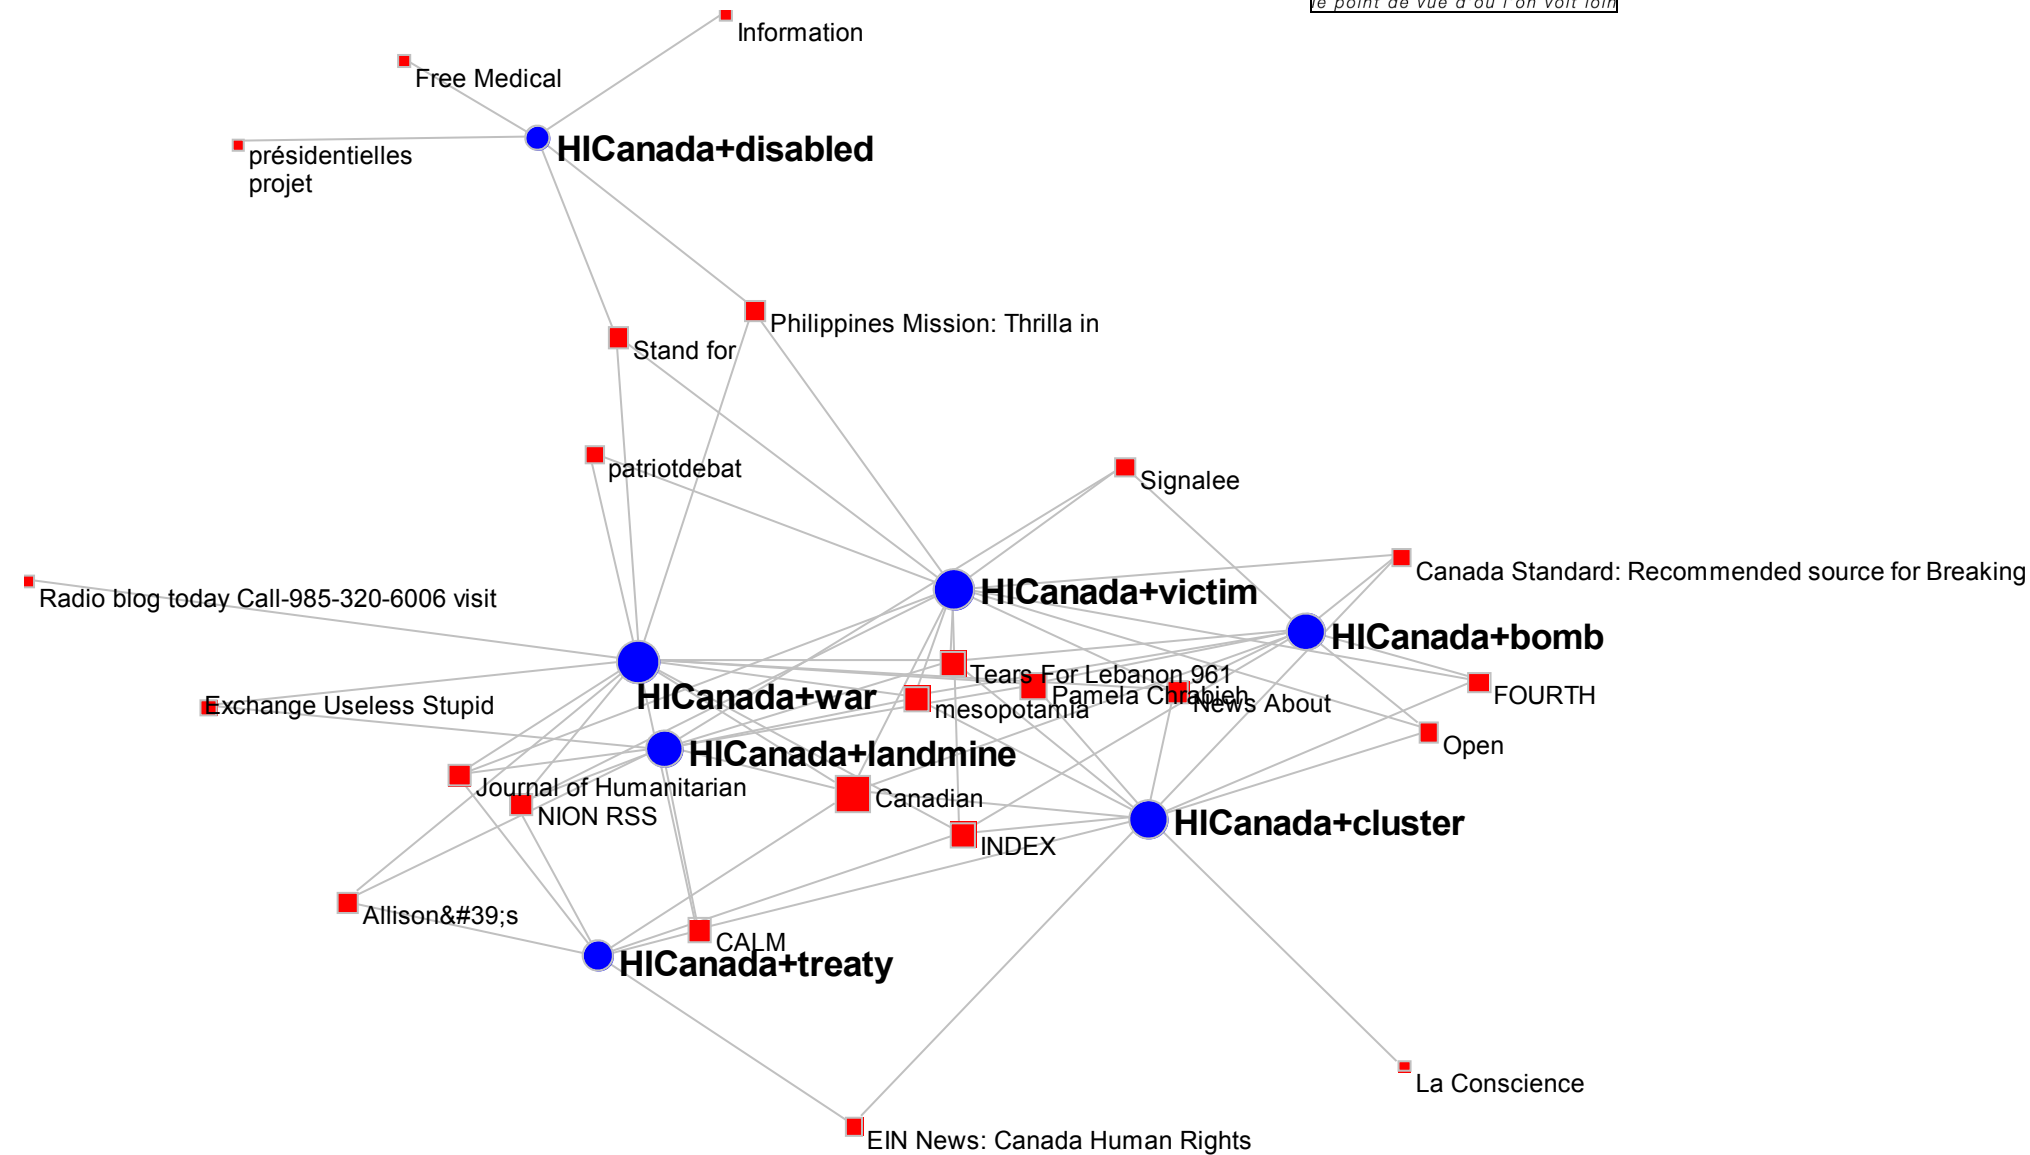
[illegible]e point de vue d'où l'on voit loin

Information

Free Medical

HICanada+disabled

présidentielles projet

Philippines Mission: Thrilla in

Stand for

patriotdebat

Signalee

Radio blog today Call-985-320-6006 visit

HICanada+victim

Canada Standard: Recommended source for Breaking

HICanada+bomb

Tears For Lebanon 961

Pamela Chrabieh

News About

FOURTH

HICanada+war

mesopotamia

Exchange Useless Stupid

HICanada+landmine

Open

Journal of Humanitarian

NION RSS

Canadian

INDEX

HICanada+cluster

Allison&#39;s

CALM

HICanada+treaty

La Conscience

EIN News: Canada Human Rights